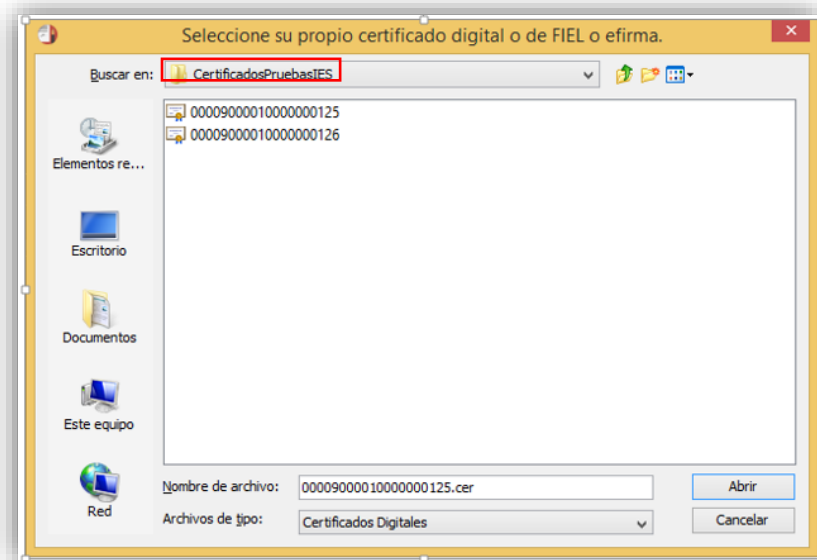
Seleccione su propio certificado digital o de FIEL o efirma.

Buscar en: CertificadosPruebasIES

00009000010000000125
00009000010000000126

Elementos re...

Escritorio

Documentos

Este equipo

Red

Nombre de archivo: 00009000010000000125.cer

Archivos de tipo: Certificados Digitales

Abrir

Cancelar